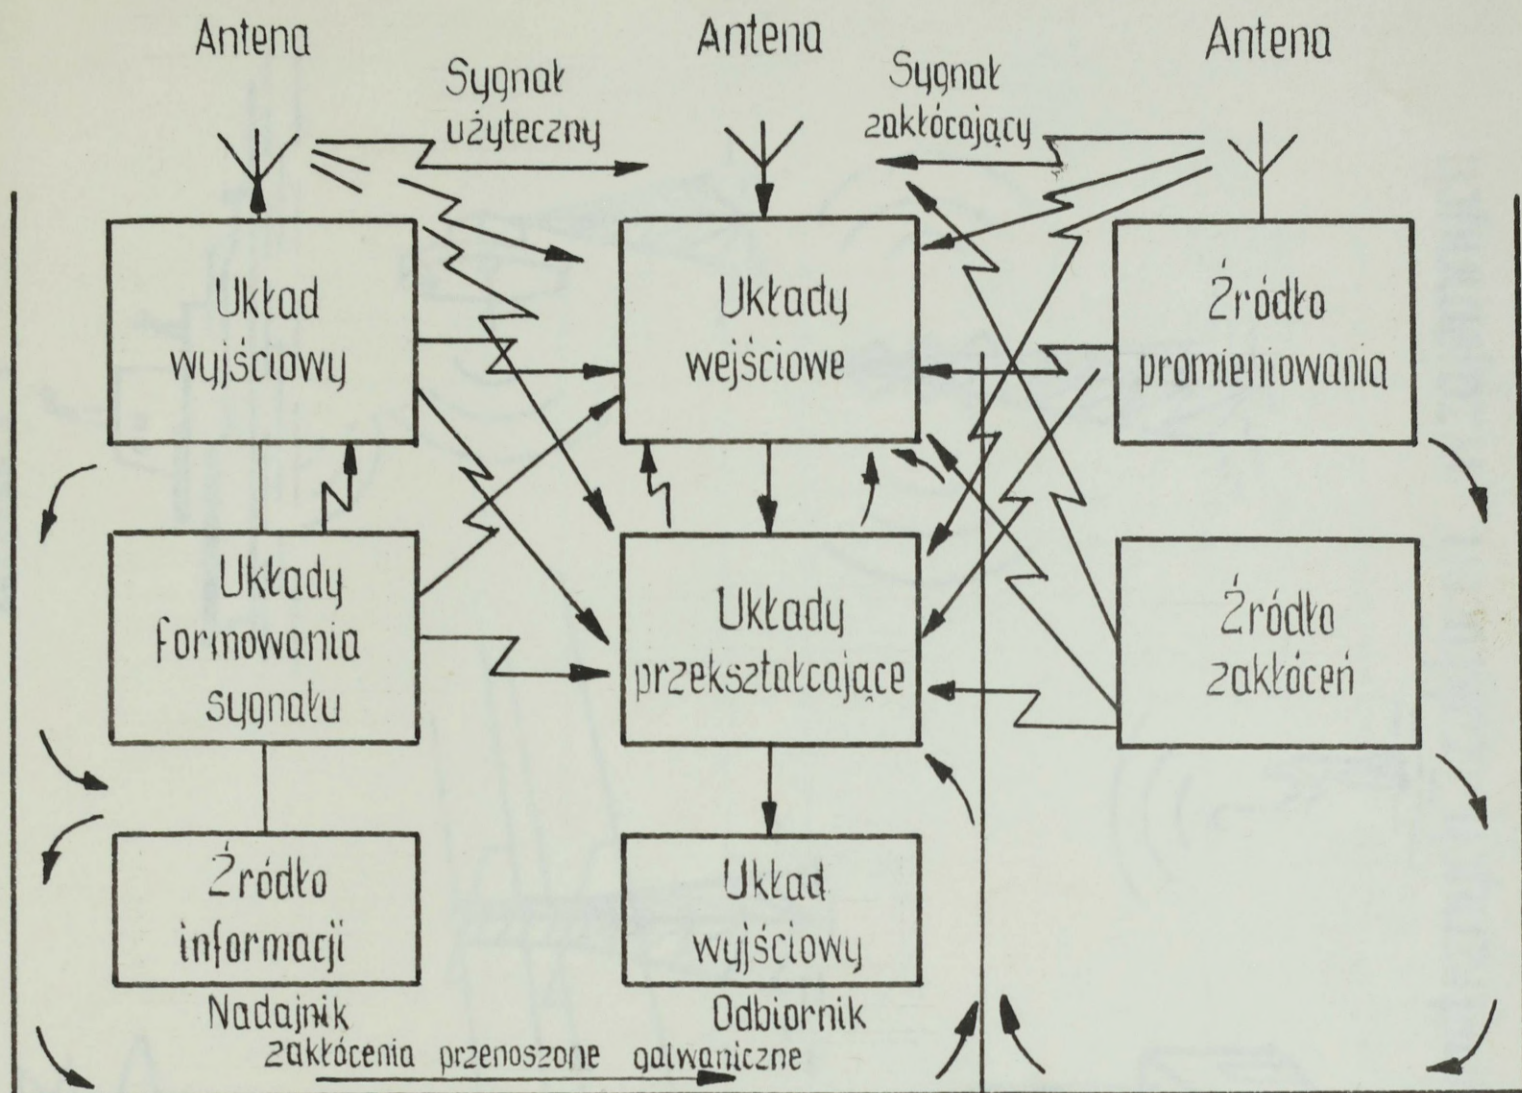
Antena

Antena

Antena

Sygnał użyteczny

Sygnał zakłócający

Układ wyjściowy

Układy wejściowe

Źródło promieniowania

Układy formowania sygnału

Układy przekształcające

Źródło zakłóceń

Źródło informacji

Układ wyjściowy

Nadajnik

Odbiornik

zakłócenia przenoszone galwaniczne